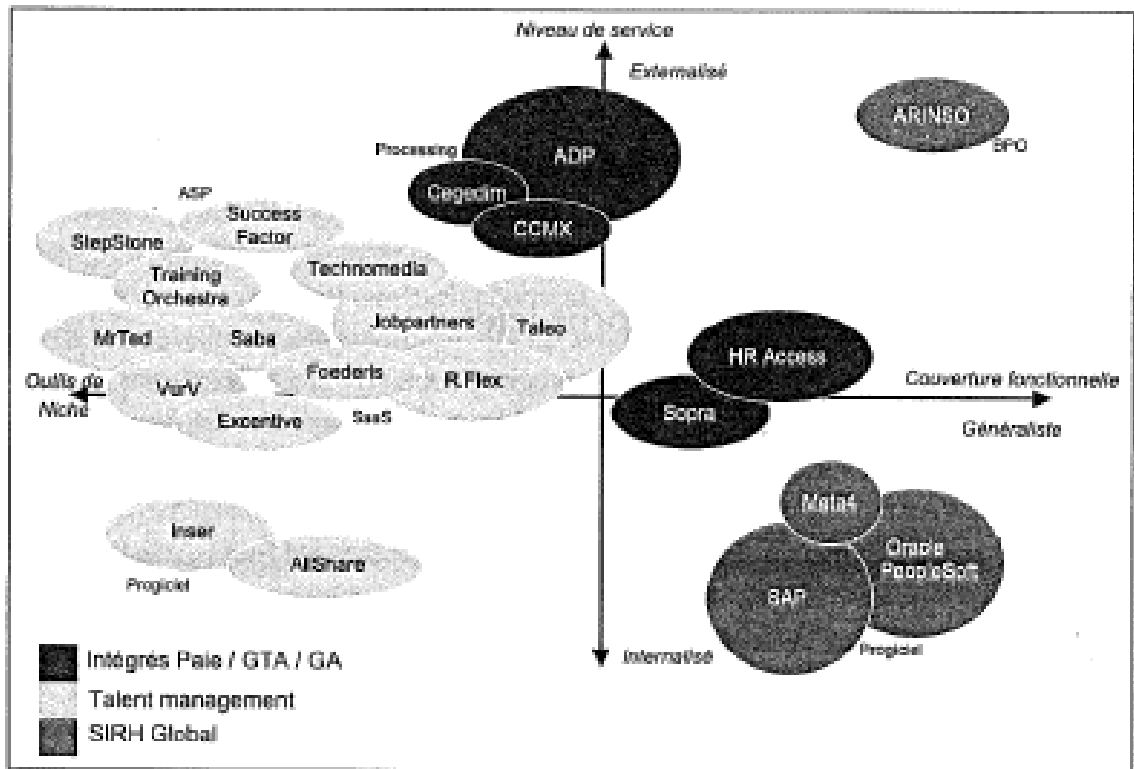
Niveau de service

Externalisé

ARINSO

BPO

Processing

ADP

Cegedim

CCMX

ASP

Success Factor

StepStone

Training Orchestra

Technomedia

Jobpartners

Taleo

MrTed

Saba

Outils de Niche

VurV

Foederis

R.Flex

Excentive

SaaS

HR Access

Sopra

Couverture fonctionnelle

Généraliste

Meta4

Oracle PeopleSoft

SAP

Progiciel

Inser

AllShare

Progiciel

Internalisé

Intégrés Paie / GTA / GA

Talent management

SIRH Global